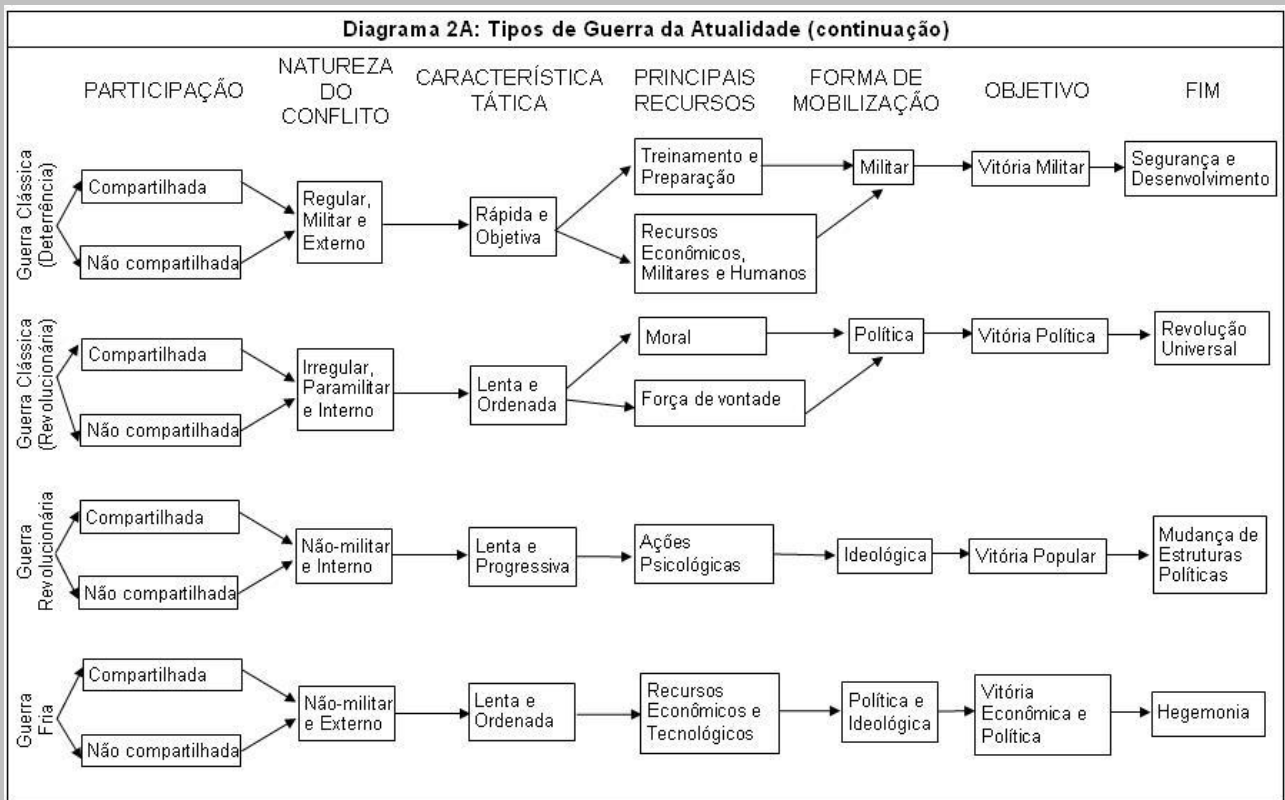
Diagrama 2A: Tipos de Guerra da Atualidade (continuação)

PARTICIPAÇÃO | NATUREZA DO CONFLITO | CARACTERÍSTICA TÁTICA | PRINCIPAIS RECURSOS | FORMA DE MOBILIZAÇÃO | OBJETIVO | FIM

Guerra Clássica (Deterrência)
Compartilhada
Não compartilhada
Regular, Militar e Externo
Rápida e Objetiva
Treinamento e Preparação
Recursos Econômicos, Militares e Humanos
Militar
Vitória Militar
Segurança e Desenvolvimento

Guerra Clássica (Revolucionária)
Compartilhada
Não compartilhada
Irregular, Paramilitar e Interno
Lenta e Ordenada
Moral
Força de vontade
Política
Vitória Política
Revolução Universal

Guerra Revolucionária
Compartilhada
Não compartilhada
Não-militar e Interno
Lenta e Progressiva
Ações Psicológicas
Ideológica
Vitória Popular
Mudança de Estruturas Políticas

Guerra Fria
Compartilhada
Não compartilhada
Não-militar e Externo
Lenta e Ordenada
Recursos Econômicos e Tecnológicos
Política e Ideológica
Vitória Econômica e Política
Hegemonia